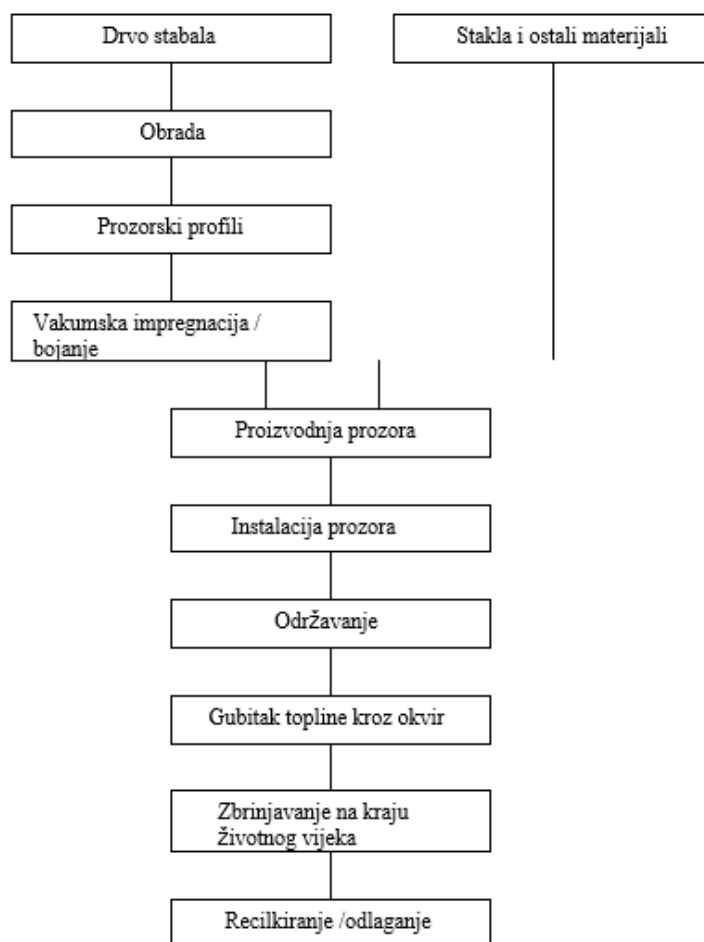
Drvo stabala

Stakla i ostali materijali

Obrada

Prozorski profili

Vakumska impregnacija / bojanje

Proizvodnja prozora

Instalacija prozora

OdrŽavanje

Gubitak topline kroz okvir

Zbrinjavanje na kraju životnog vijeka

Recilkiranje /odlaganje